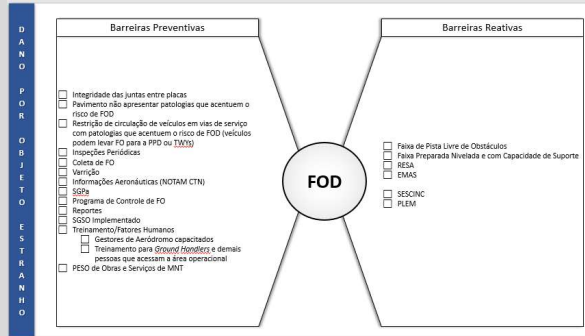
DANO POR OBJETO ESTRANHO

Barreiras Preventivas

Integridade das juntas entre placas
Pavimento não apresentar patologias que acentuem o risco de FOD
Restrição de circulação de veículos em vias de serviço com patologias que acentuem o risco de FOD (veículos podem levar FO para a PPD ou TWYs)
Inspeções Periódicas
Coleta de FO
Varrição
Informações Aeronáuticas (NOTAM CTN)
SGPa
Programa de Controle de FO
Reportes
SGSO Implementado
Treinamento/Fatores Humanos
Gestores de Aeródromo capacitados
Treinamento para Ground Hondlers e demais pessoas que acessam a área operacional
PESO de Obras e Serviços de MNT

FOD

Barreiras Reativas

Faixa de Pista Livre de Obstáculos
Faixa Preparada Nivelada e com Capacidade de Suporte
RESA
EMAS
SESCINC
PLEM